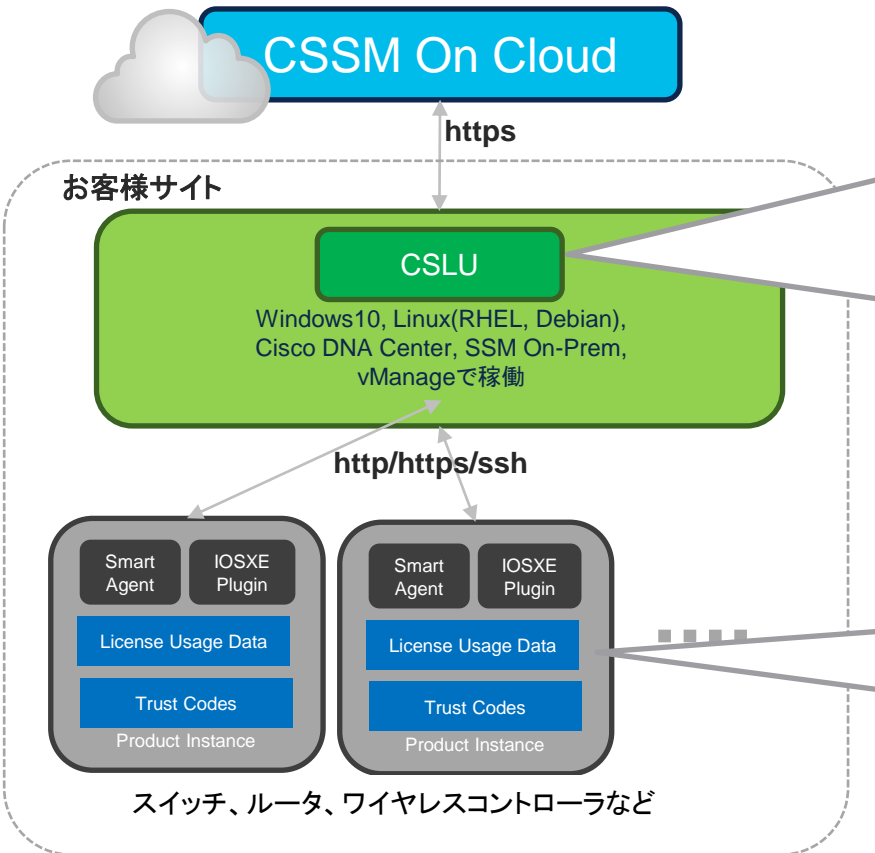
CSSM On Cloud

https

お客様サイト

CSLU

Windows10, Linux(RHEL, Debian), Cisco DNA Center, SSM On-Prem, vManageで稼働

http/https/ssh

Smart Agent

IOSXE Plugin

License Usage Data

Trust Codes

Product Instance

Smart Agent

IOSXE Plugin

License Usage Data

Trust Codes

Product Instance

スイッチ、ルータ、ワイヤレスコントローラなど